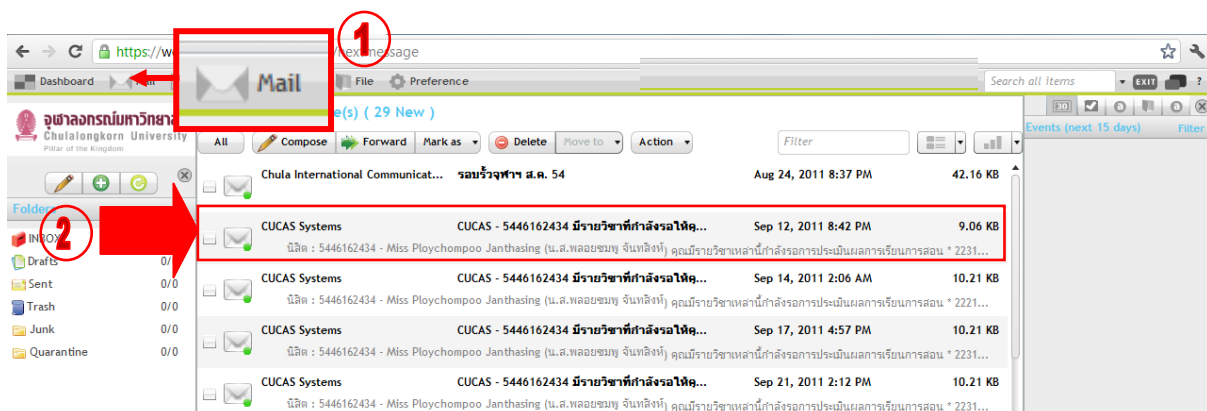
https://w /?next=message

Dashboard

Mail

1

File Preference

Search all items

EXIT

?

จุฬาลงกรณ์มหาวิทยาลัย
Chulalongkorn University
Pillar of the Kingdom

e(s) ( 29 New )

All Compose Forward Mark as Delete Move to Action Filter

Events (next 15 days) Filter

Folders

2

INBOX
Drafts 0/0
Sent 0/0
Trash 0/0
Junk 0/0
Quarantine 0/0

Chula International Communicat... รอบรั้วจุฬาฯ ส.ค. 54 Aug 24, 2011 8:37 PM 42.16 KB

CUCAS Systems CUCAS - 5446162434 มีรายวิชาที่กำลังรอให้คุ... Sep 12, 2011 8:42 PM 9.06 KB
นิสิต : 5446162434 - Miss Ploychompoo Janthasing (น.ส.พลอยชมพู จันทสิงห์) คุณมีรายวิชาเหล่านี้กำลังรอการประเมินผลการเรียนการสอน * 2231...

CUCAS Systems CUCAS - 5446162434 มีรายวิชาที่กำลังรอให้คุ... Sep 14, 2011 2:06 AM 10.21 KB
นิสิต : 5446162434 - Miss Ploychompoo Janthasing (น.ส.พลอยชมพู จันทสิงห์) คุณมีรายวิชาเหล่านี้กำลังรอการประเมินผลการเรียนการสอน * 2221...

CUCAS Systems CUCAS - 5446162434 มีรายวิชาที่กำลังรอให้คุ... Sep 17, 2011 4:57 PM 10.21 KB
นิสิต : 5446162434 - Miss Ploychompoo Janthasing (น.ส.พลอยชมพู จันทสิงห์) คุณมีรายวิชาเหล่านี้กำลังรอการประเมินผลการเรียนการสอน * 2231...

CUCAS Systems CUCAS - 5446162434 มีรายวิชาที่กำลังรอให้คุ... Sep 21, 2011 2:12 PM 10.21 KB
นิสิต : 5446162434 - Miss Ploychompoo Janthasing (น.ส.พลอยชมพู จันทสิงห์) คุณมีรายวิชาเหล่านี้กำลังรอการประเมินผลการเรียนการสอน * 2231...